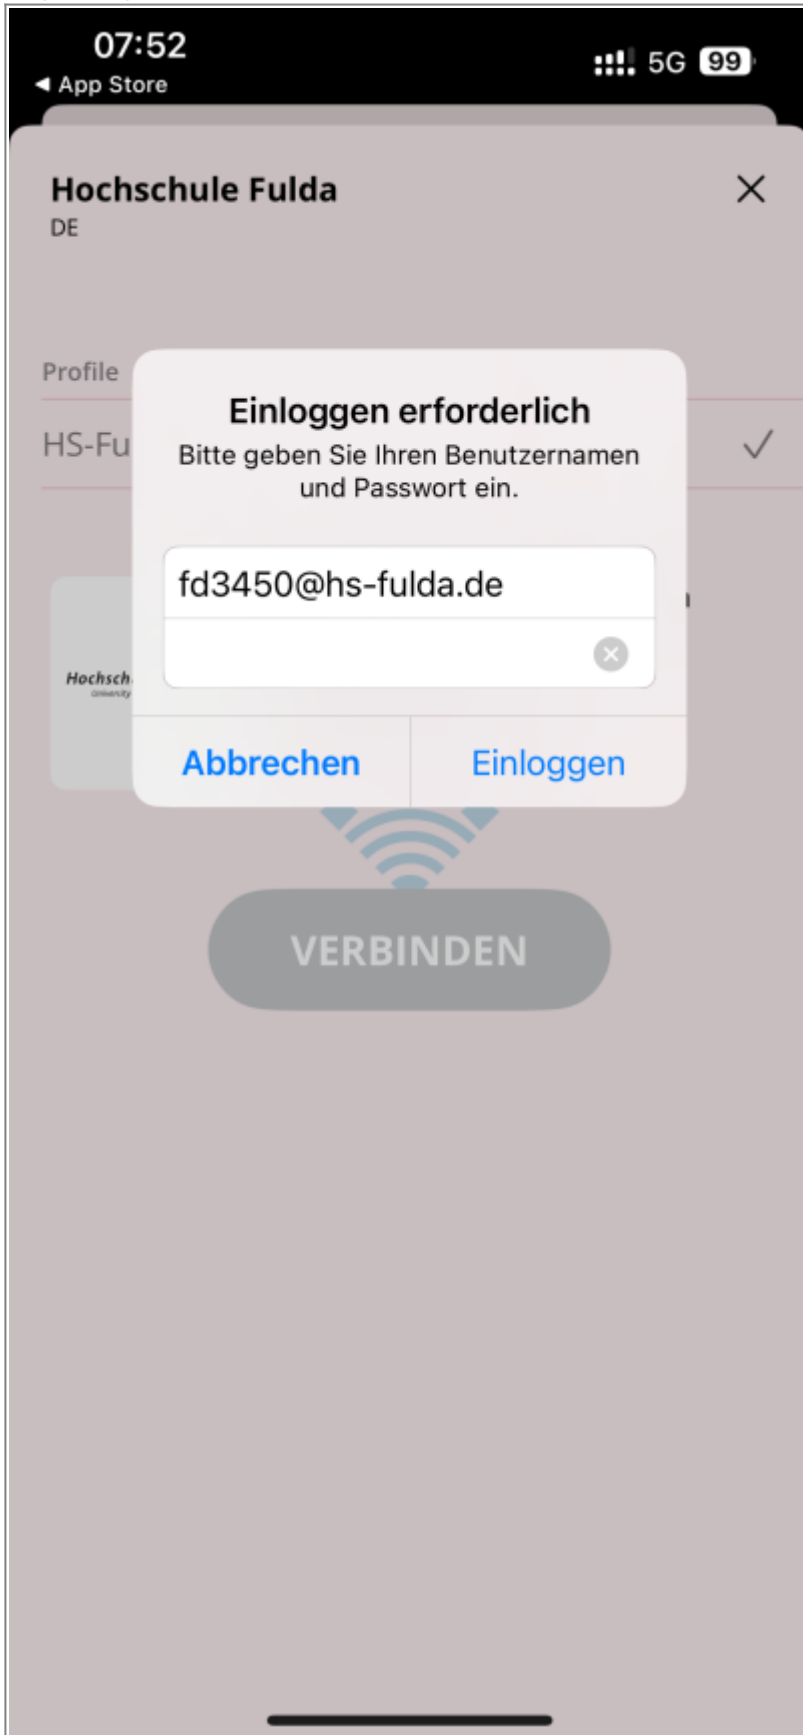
07:52
◀ App Store
5G 99

Hochschule Fulda
DE

Profile
HS-Fu

Hochsch
University

Einloggen erforderlich
Bitte geben Sie Ihren Benutzernamen und Passwort ein.

fd3450@hs-fulda.de

Abbrechen
Einloggen

VERBINDEN